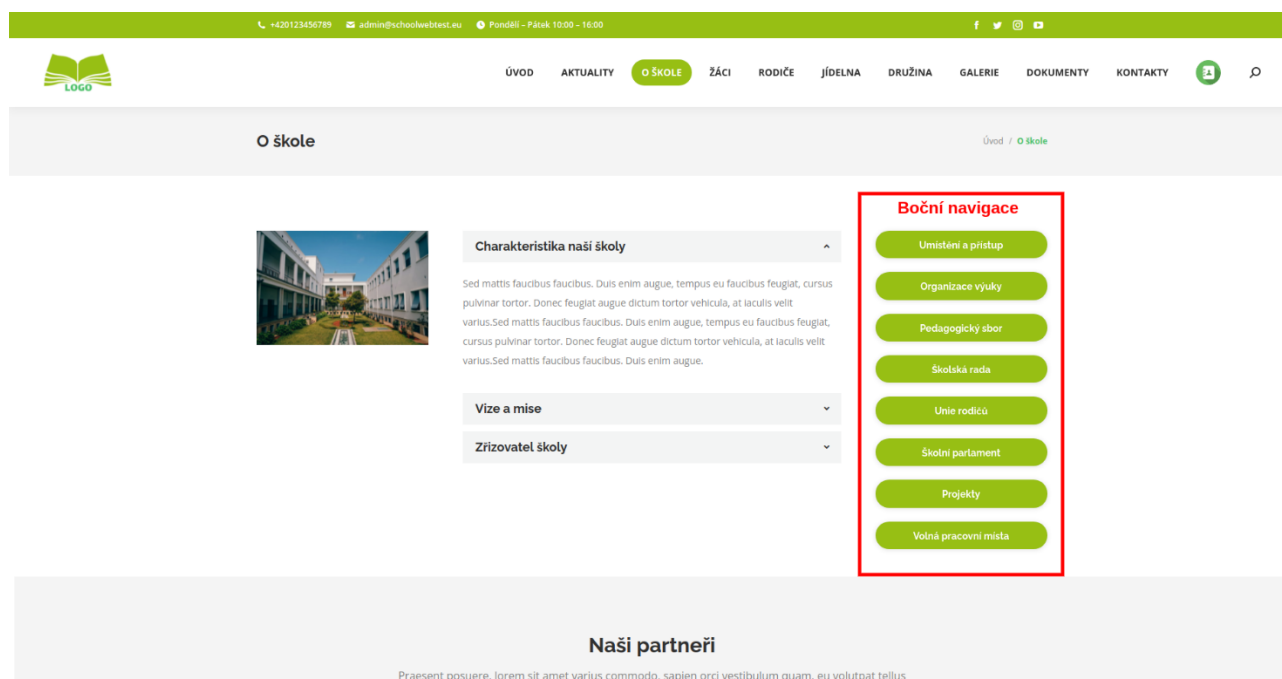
+420123456789 admin@schoolwebtest.eu Pondělí – Pátek 10:00 – 16:00

LOGO

ÚVOD AKTUALITY O ŠKOLE ŽÁCI RODIČE JÍDELNA DRUŽINA GALERIE DOKUMENTY KONTAKTY

O škole

Úvod / O škole

Charakteristika naší školy

Sed mattis faucibus faucibus. Duis enim augue, tempus eu faucibus feugiat, cursus pulvinar tortor. Donec feugiat augue dictum tortor vehicula, at iaculis velit varius.Sed mattis faucibus faucibus. Duis enim augue, tempus eu faucibus feugiat, cursus pulvinar tortor. Donec feugiat augue dictum tortor vehicula, at iaculis velit varius.Sed mattis faucibus faucibus. Duis enim augue.

Vize a mise

Zřizovatel školy

Boční navigace

Umístění a přístup

Organizace výuky

Pedagogický sbor

Školská rada

Unie rodičů

Školní parlament

Projekty

Volná pracovní místa

Naši partneři

Praesent posuere, lorem sit amet varius commodo, sapien orci vestibulum quam, eu volutpat tellus